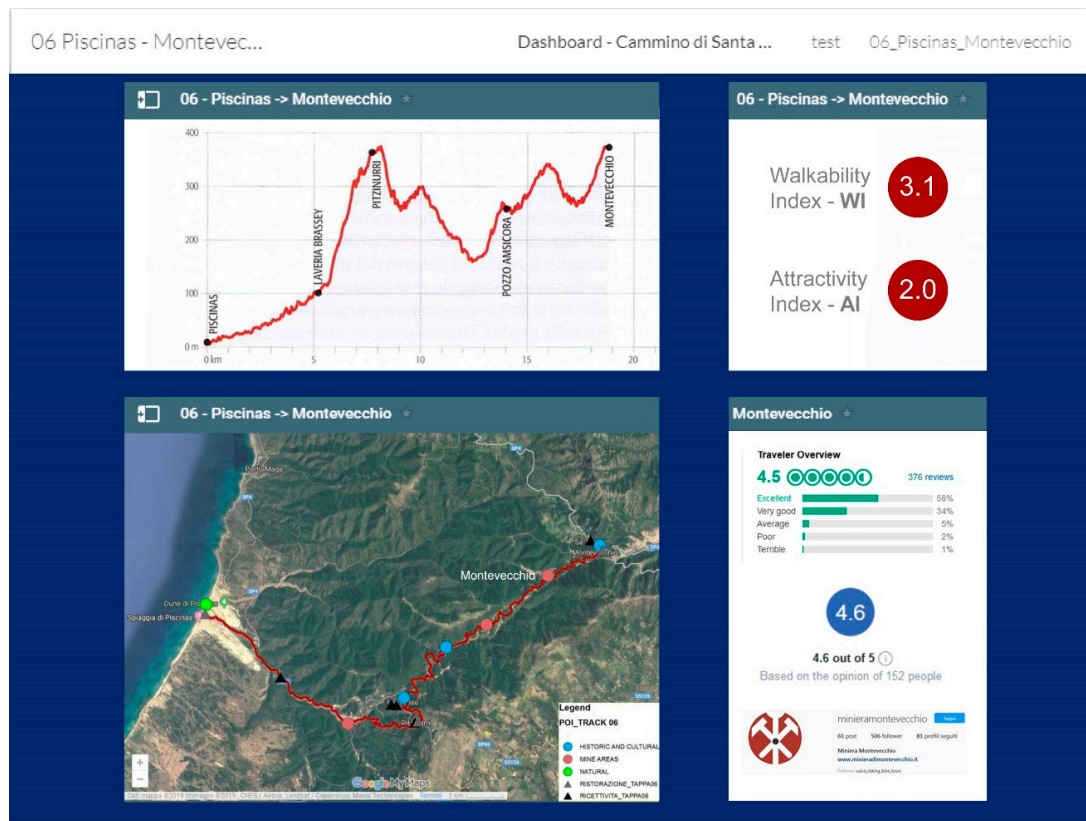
06 Piscinas - Montevec...

Dashboard - Cammino di Santa ...

test

06_Piscinas_Montevecchio

06 - Piscinas -> Montevecchio

400

300

200

100

0 m

0 km

5

10

15

20

PISCINAS

LAVERIA BRASSEY

PITZINURRI

POZZO AMSICORA

MONTEVECCHIO

06 - Piscinas -> Montevecchio

Walkability Index - WI

3.1

Attractivity Index - AI

2.0

06 - Piscinas -> Montevecchio

Porto Maga

Dune di Piscinas

Spiaggia di Piscinas

Montevecchio

Legend

POI_TRACK 06

HISTORIC AND CULTURAL

MINE AREAS

NATURAL

RISTORAZIONE_TAPPA06

RICETTIVITA_TAPPA06

Google My Maps

Dati mappa ©2019 Immagini ©2019, CNES / Airbus, Landsat / Copernicus, Maxar Technologies   Termini   2 km

Montevecchio

Traveler Overview

4.5

376 reviews

| Excellent | 58% |
|---|---|
| Very good | 34% |
| Average | 5% |
| Poor | 2% |
| Terrible | 1% |

4.6

4.6 out of 5

Based on the opinion of 152 people

minieramontevecchio

Segui

61 post   506 follower   81 profili seguiti

Miniera Montevecchio

www.minieradimontevecchio.it

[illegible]